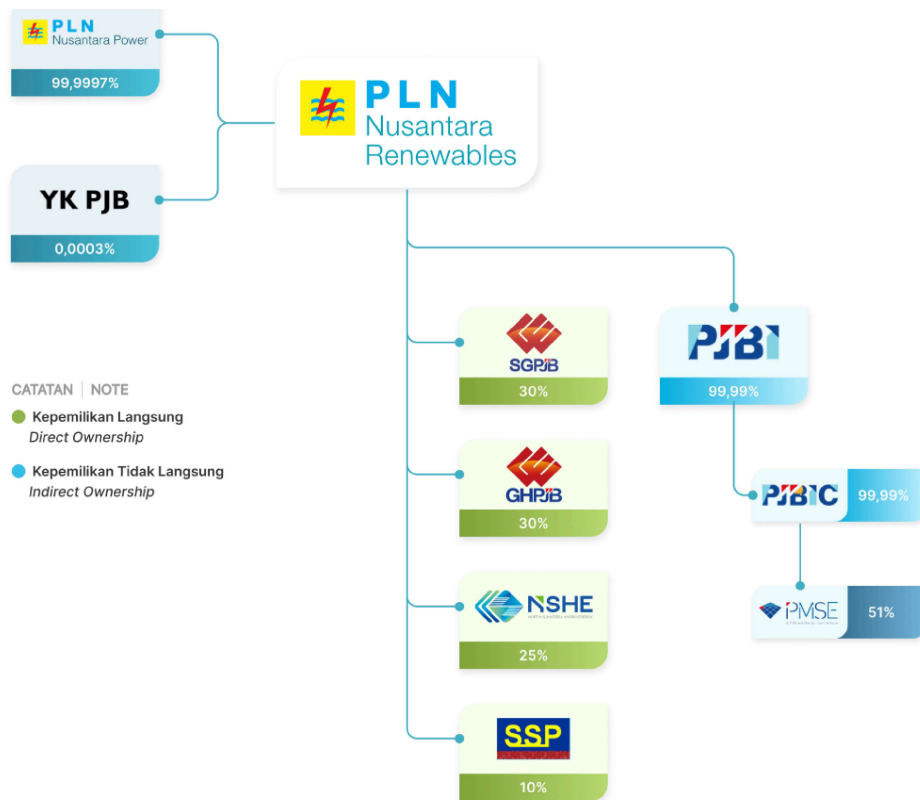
PLN
Nusantara Power
99,9997%

YK PJB
0,0003%

PLN
Nusantara
Renewables

CATATAN | NOTE
Kepemilikan Langsung
Direct Ownership
Kepemilikan Tidak Langsung
Indirect Ownership

SGPJB
30%

GHPJB
30%

NSHE
NORTH SUMATERA HYDRO ENERGY
25%

SSP
10%

PJBI
99,99%

PJBIC
99,99%

PMSE
51%